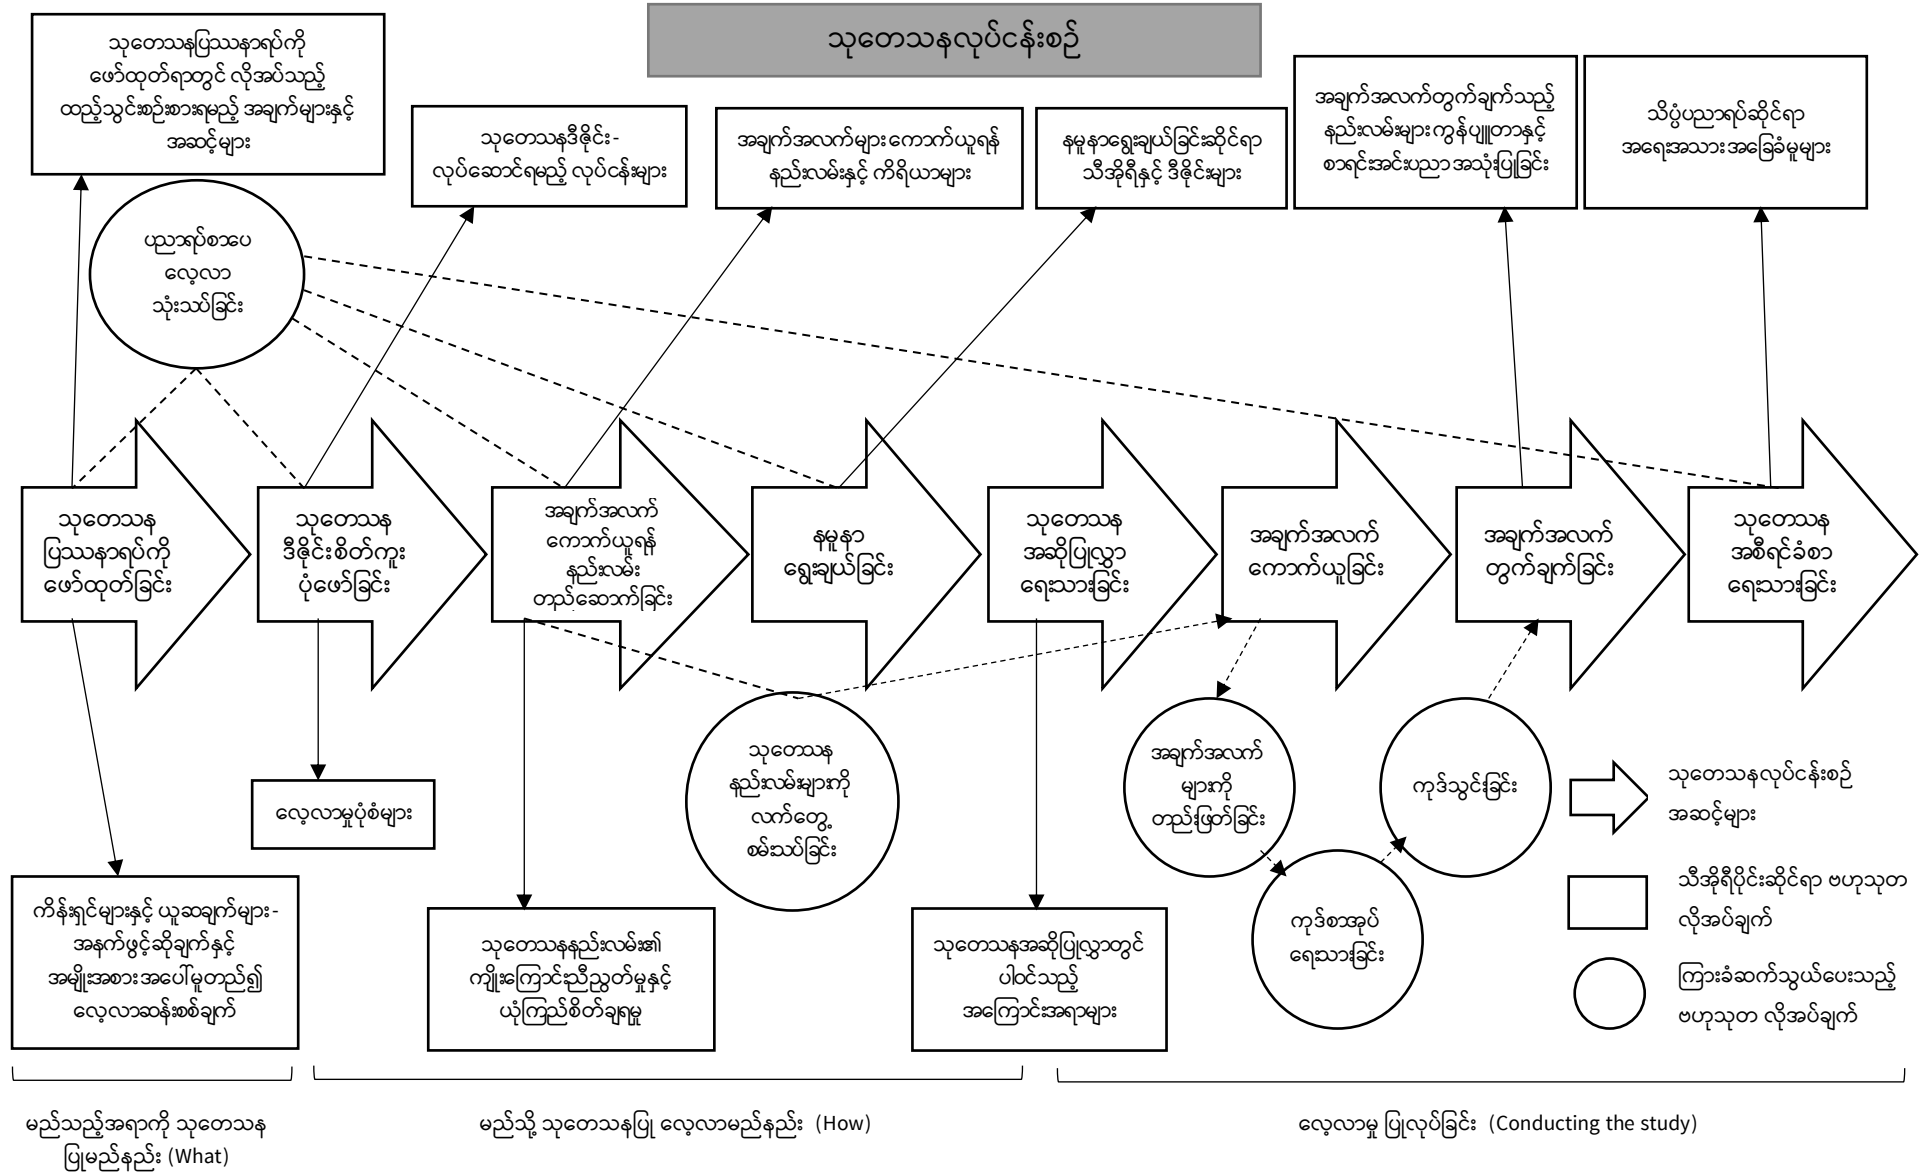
သုတေသနလုပ်ငန်းစဉ်

သုတေသနပြဿနာရပ်ကို ဖော်ထုတ်ရာတွင် လိုအပ်သည့် ထည့်သွင်းစဉ်းစားရမည့် အချက်များနှင့် အဆင့်များ

သုတေသနဒီဇိုင်း- လုပ်ဆောင်ရမည့် လုပ်ငန်းများ

အချက်အလက်များ ကောက်ယူရန် နည်းလမ်းနှင့် ကိရိယာများ

နမူနာရွေးချယ်ခြင်းဆိုင်ရာ သီအိုရီနှင့် ဒီဇိုင်းများ

အချက်အလက်တွက်ချက်သည့် နည်းလမ်းများကွန်ပျူတာနှင့် စာရင်းအင်းပညာ အသုံးပြုခြင်း

သိပ္ပံပညာရပ်ဆိုင်ရာ အရေးအသား အခြေခံမှုများ

ပညာရပ်စာပေ လေ့လာ သုံးသပ်ခြင်း

သုတေသန ပြဿနာရပ်ကို ဖော်ထုတ်ခြင်း

သုတေသန ဒီဇိုင်းစိတ်ကူး ပုံဖော်ခြင်း

အချက်အလက် ကောက်ယူရန် နည်းလမ်း တည်ဆောက်ခြင်း

နမူနာ ရွေးချယ်ခြင်း

သုတေသန အဆိုပြုလွှာ ရေးသားခြင်း

အချက်အလက် ကောက်ယူခြင်း

အချက်အလက် တွက်ချက်ခြင်း

သုတေသန အစီရင်ခံစာ ရေးသားခြင်း

လေ့လာမှုပုံစံများ

သုတေသန နည်းလမ်းများကို လက်တွေ့ စမ်းသပ်ခြင်း

အချက်အလက် များကို တည်းဖြတ်ခြင်း

ကုဒ်သွင်းခြင်း

ကုဒ်စာအုပ် ရေးသားခြင်း

သုတေသနလုပ်ငန်းစဉ် အဆင့်များ

သီအိုရီပိုင်းဆိုင်ရာ ဗဟုသုတ လိုအပ်ချက်

ကြားခံဆက်သွယ်ပေးသည့် ဗဟုသုတ လိုအပ်ချက်

ကိန်းရှင်များနှင့် ယူဆချက်များ- အနက်ဖွင့်ဆိုချက်နှင့် အမျိုးအစား အပေါ်မူတည်၍ လေ့လာဆန်းစစ်ချက်

သုတေသနနည်းလမ်း၏ ကျိုးကြောင်းညီညွတ်မှုနှင့် ယုံကြည်စိတ်ချရမှု

သုတေသနအဆိုပြုလွှာတွင် ပါဝင်သည့် အကြောင်းအရာများ

မည်သည့်အရာကို သုတေသန ပြုမည်နည်း (What)

မည်သို့ သုတေသနပြု လေ့လာမည်နည်း (How)

လေ့လာမှု ပြုလုပ်ခြင်း (Conducting the study)